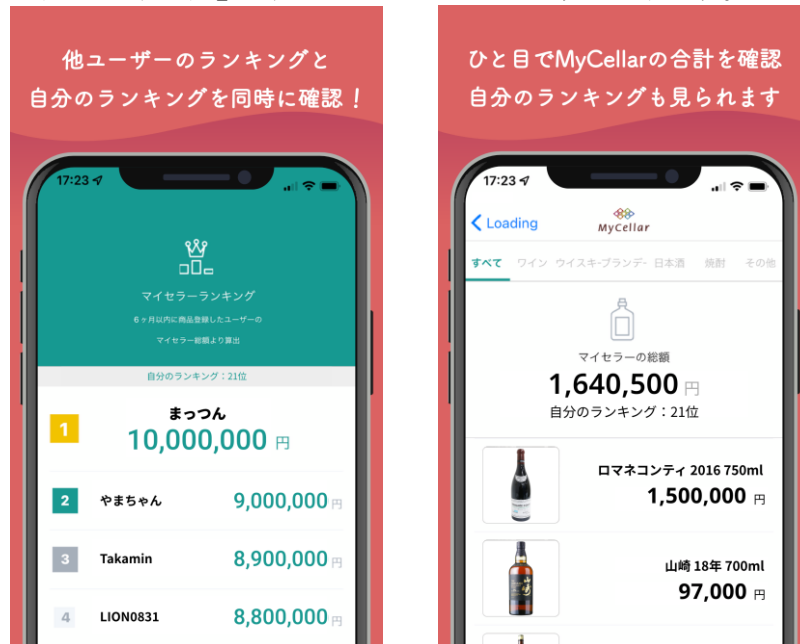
他ユーザーのランキングと
自分のランキングを同時に確認！

17:23

マイセラーランキング

6ヶ月以内に商品登録したユーザーの
マイセラー総額より算出

自分のランキング：21位

1 まっつん
10,000,000 円

2 やまちゃん 9,000,000 円

3 Takamin 8,900,000 円

4 LION0831 8,800,000 円

ひと目でMyCellarの合計を確認
自分のランキングも見られます

17:23

Loading MyCellar

すべて ワイン ウイスキ-ブランデ- 日本酒 焼酎 その他

マイセラーの総額
1,640,500 円
自分のランキング：21位

ロマネコンティ 2016 750ml
1,500,000 円

山崎 18年 700ml
97,000 円